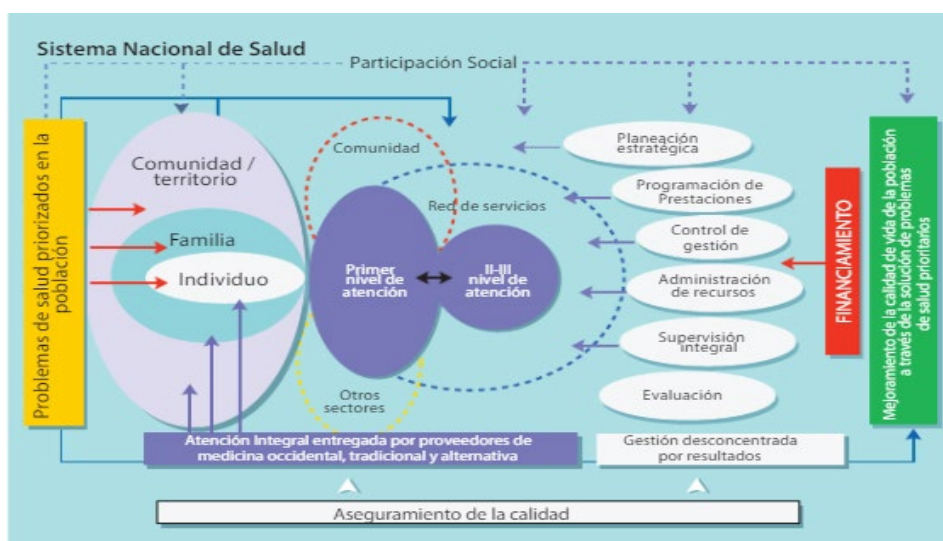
Sistema Nacional de Salud

Participación Social

Problemas de salud priorizados en la población

Comunidad / territorio

Familia

Individuo

Comunidad

Red de servicios

Primer nivel de atención

II-III nivel de atención

Otros sectores

Planeación estratégica

Programación de Prestaciones

Control de gestión

Administración de recursos

Supervisión integral

Evaluación

FINANCIAMIENTO

Mejoramiento de la calidad de vida de la población a través de la solución de problemas de salud prioritarios

Atención Integral entregada por proveedores de medicina occidental, tradicional y alternativa

Gestión desconcentrada por resultados

Aseguramiento de la calidad